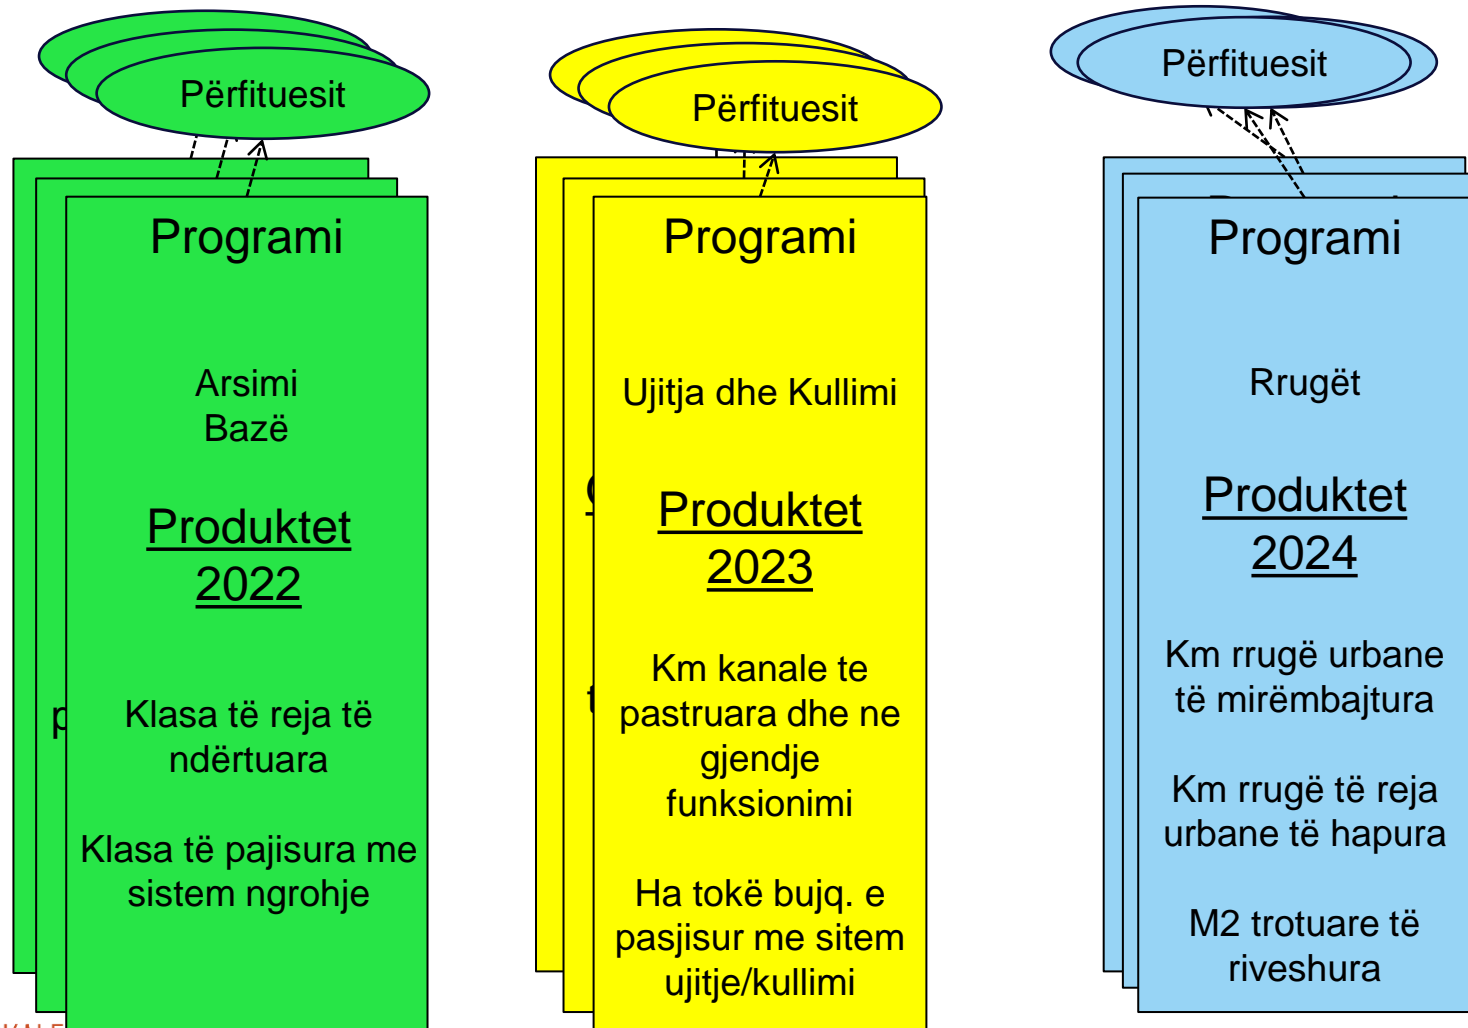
Përfituesit

Programi

Arsimi Bazë

Produktet 2022

Klasa të reja të ndërtuara

Klasa të pajisura me sistem ngrohje

Përfituesit

Programi

Ujitja dhe Kullimi

Produktet 2023

Km kanale te pastruara dhe ne gjendje funksionimi

Ha tokë bujq. e pasjisur me sitem ujitje/kullimi

Përfituesit

Programi

Rrugët

Produktet 2024

Km rrugë urbane të mirëmbajtura

Km rrugë të reja urbane të hapura

M2 trotuare të riveshura